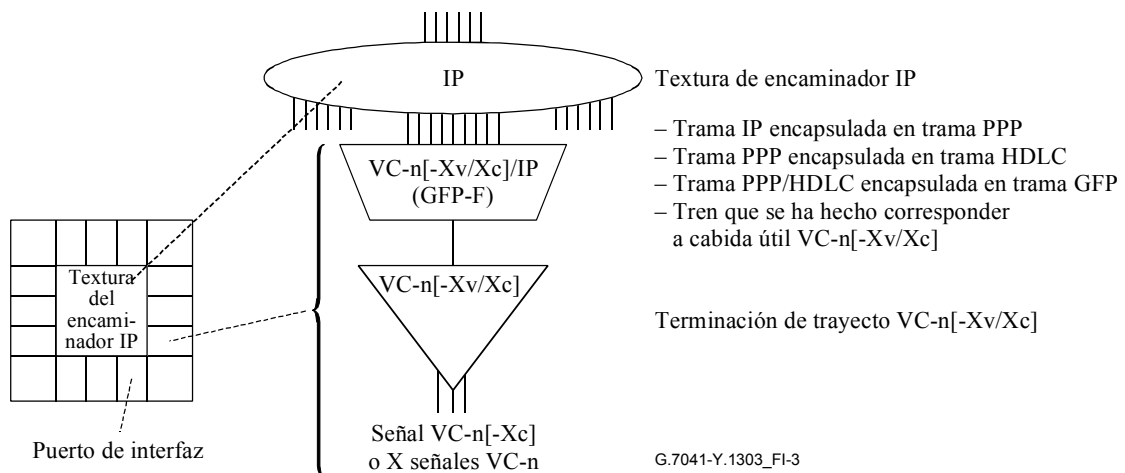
IP

Textura de encaminador IP

– Trama IP encapsulada en trama PPP
– Trama PPP encapsulada en trama HDLC
– Trama PPP/HDLC encapsulada en trama GFP
– Tren que se ha hecho corresponder a cabida útil VC-n[-Xv/Xc]

VC-n[-Xv/Xc]/IP (GFP-F)

VC-n[-Xv/Xc]

Terminación de trayecto VC-n[-Xv/Xc]

Textura del encaminador IP

Puerto de interfaz

Señal VC-n[-Xc] o X señales VC-n

G.7041-Y.1303_FI-3